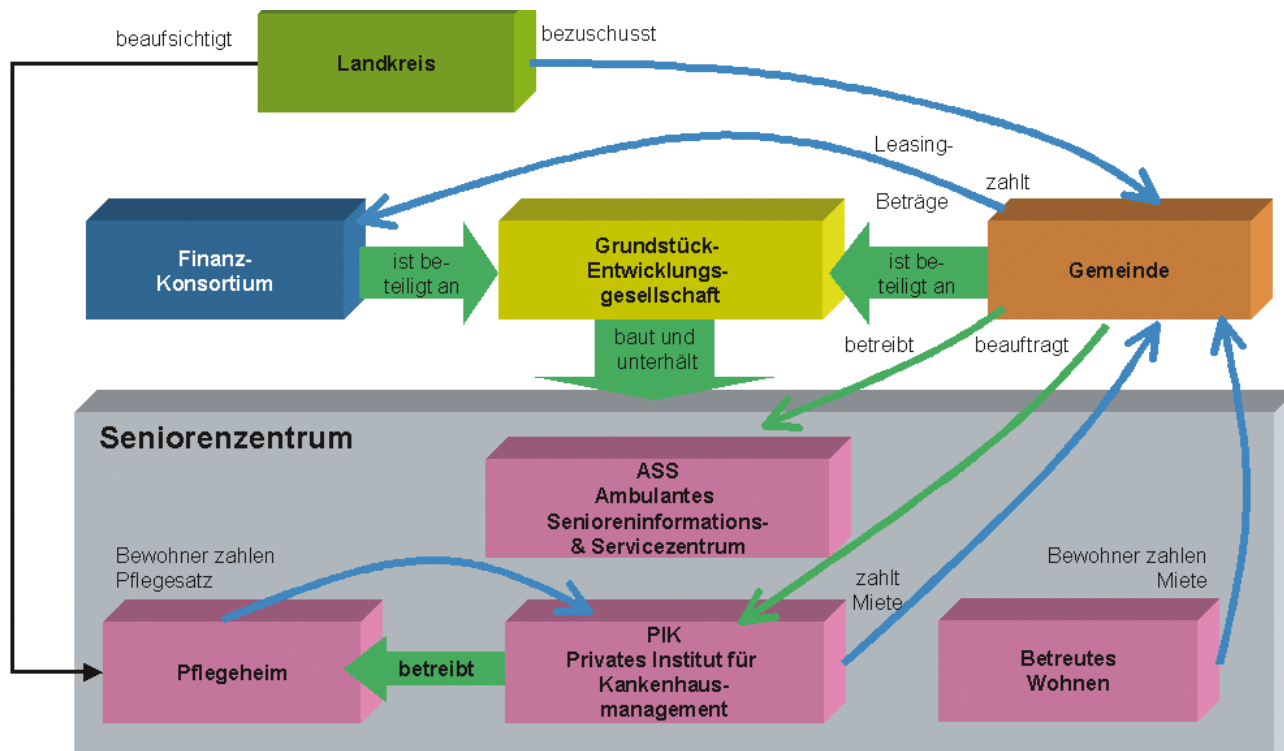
beaufsichtigt

Landkreis

bezuschusst

Leasing-

zahlt

Beträge

Finanz-Konsortium

ist beteiligt an

Grundstück-Entwicklungsgesellschaft

ist beteiligt an

Gemeinde

baut und unterhält

betreibt

beauftragt

Seniorenzentrum

ASS
Ambulantes
Senioreninformations- & Servicezentrum

Bewohner zahlen Pflegesatz

zahlt Miete

Bewohner zahlen Miete

Pflegeheim

betreibt

PIK
Privates Institut für Kankenhausmanagement

Betreutes Wohnen